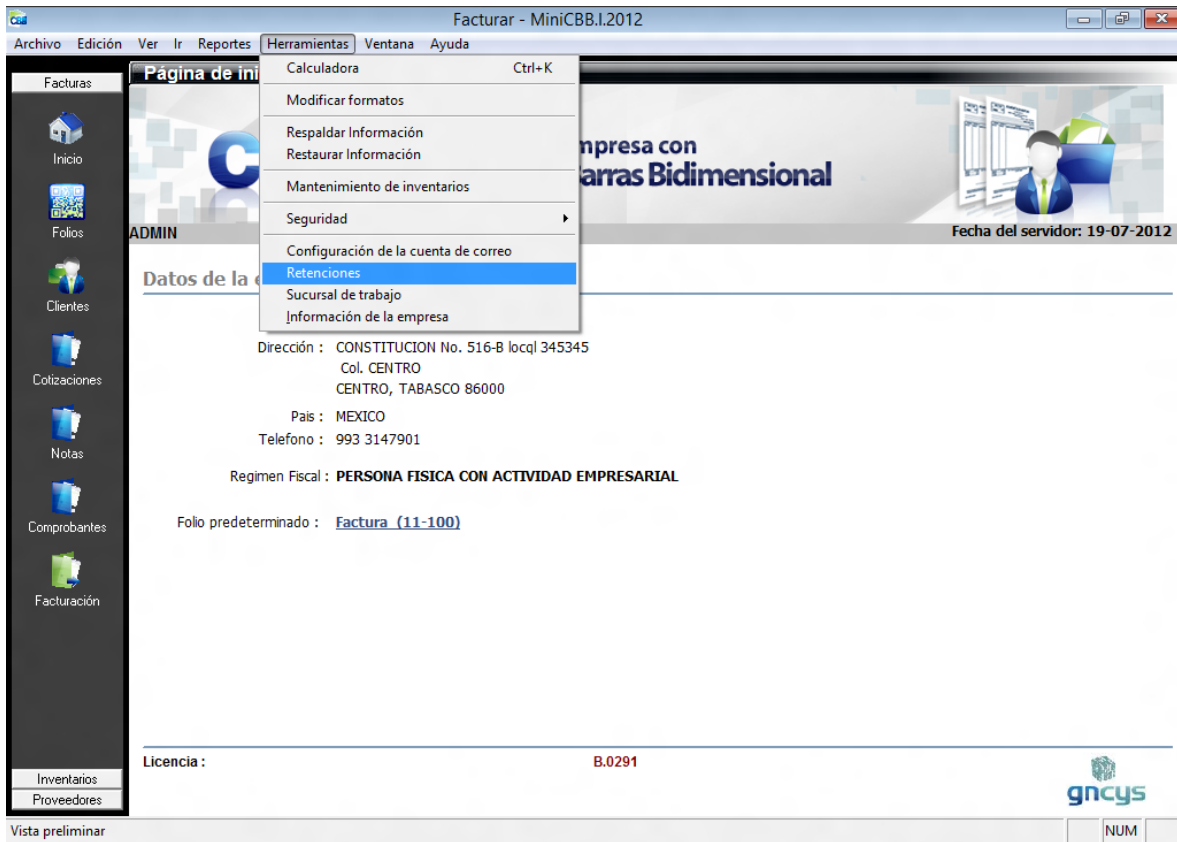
CBB

Facturar - MiniCBB.I.2012

Archivo Edición Ver Ir Reportes Herramientas Ventana Ayuda

Facturas

Inicio

Folios

Clientes

Cotizaciones

Notas

Comprobantes

Facturación

Página de ini

Calculadora Ctrl+K

Modificar formatos

Respaldar Información

Restaurar Información

Mantenimiento de inventarios

Seguridad

Configuración de la cuenta de correo

Retenciones

Sucursal de trabajo

Información de la empresa

C

mpresa con

arras Bidimensional

ADMIN

Fecha del servidor: 19-07-2012

Datos de la e

Dirección : CONSTITUCION No. 516-B locql 345345
Col. CENTRO
CENTRO, TABASCO 86000

Pais : MEXICO

Telefono : 993 3147901

Regimen Fiscal : PERSONA FISICA CON ACTIVIDAD EMPRESARIAL

Folio predeterminado : Factura (11-100)

Licencia :

B.0291

gncys

Inventarios

Proveedores

Vista preliminar

NUM